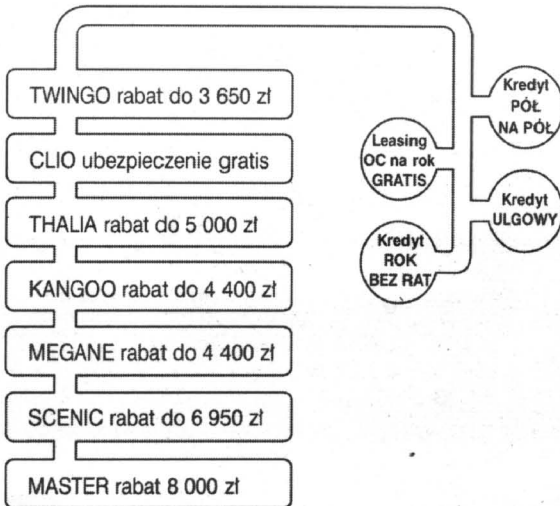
TWINGO rabat do 3 650 zł

CLIO ubezpieczenie gratis

THALIA rabat do 5 000 zł

KANGOO rabat do 4 400 zł

MEGANE rabat do 4 400 zł

SCENIC rabat do 6 950 zł

MASTER rabat 8 000 zł

Leasing OC na rok GRATIS

Kredyt ROK BEZ RAT

Kredyt PÓŁ NA PÓŁ

Kredyt ULGOWY